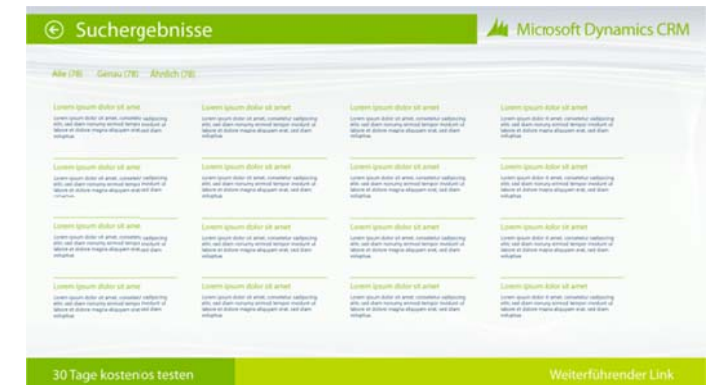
Suchergebnisse

Microsoft Dynamics CRM

Alle (78) Genau (78) Ähnlich (78)

Lorem ipsum dolor sit amet

Lorem ipsum dolor sit amet, consetetur sadipscing elitr, sed diam nonumy eirmod tempor invidunt ut labore et dolore magna aliquyam erat, sed diam voluptua.

Lorem ipsum dolor sit amet

Lorem ipsum dolor sit amet, consetetur sadipscing elitr, sed diam nonumy eirmod tempor invidunt ut labore et dolore magna aliquyam erat, sed diam voluptua.

Lorem ipsum dolor sit amet

Lorem ipsum dolor sit amet, consetetur sadipscing elitr, sed diam nonumy eirmod tempor invidunt ut labore et dolore magna aliquyam erat, sed diam voluptua.

Lorem ipsum dolor sit amet

Lorem ipsum dolor sit amet, consetetur sadipscing elitr, sed diam nonumy eirmod tempor invidunt ut labore et dolore magna aliquyam erat, sed diam voluptua.

Lorem ipsum dolor sit amet

Lorem ipsum dolor sit amet, consetetur sadipscing elitr, sed diam nonumy eirmod tempor invidunt ut labore et dolore magna aliquyam erat, sed diam voluptua.

Lorem ipsum dolor sit amet

Lorem ipsum dolor sit amet, consetetur sadipscing elitr, sed diam nonumy eirmod tempor invidunt ut labore et dolore magna aliquyam erat, sed diam voluptua.

Lorem ipsum dolor sit amet

Lorem ipsum dolor sit amet, consetetur sadipscing elitr, sed diam nonumy eirmod tempor invidunt ut labore et dolore magna aliquyam erat, sed diam voluptua.

Lorem ipsum dolor sit amet

Lorem ipsum dolor sit amet, consetetur sadipscing elitr, sed diam nonumy eirmod tempor invidunt ut labore et dolore magna aliquyam erat, sed diam voluptua.

Lorem ipsum dolor sit amet

Lorem ipsum dolor sit amet, consetetur sadipscing elitr, sed diam nonumy eirmod tempor invidunt ut labore et dolore magna aliquyam erat, sed diam voluptua.

Lorem ipsum dolor sit amet

Lorem ipsum dolor sit amet, consetetur sadipscing elitr, sed diam nonumy eirmod tempor invidunt ut labore et dolore magna aliquyam erat, sed diam voluptua.

Lorem ipsum dolor sit amet

Lorem ipsum dolor sit amet, consetetur sadipscing elitr, sed diam nonumy eirmod tempor invidunt ut labore et dolore magna aliquyam erat, sed diam voluptua.

Lorem ipsum dolor sit amet

Lorem ipsum dolor sit amet, consetetur sadipscing elitr, sed diam nonumy eirmod tempor invidunt ut labore et dolore magna aliquyam erat, sed diam voluptua.

Lorem ipsum dolor sit amet

Lorem ipsum dolor sit amet, consetetur sadipscing elitr, sed diam nonumy eirmod tempor invidunt ut labore et dolore magna aliquyam erat, sed diam voluptua.

Lorem ipsum dolor sit amet

Lorem ipsum dolor sit amet, consetetur sadipscing elitr, sed diam nonumy eirmod tempor invidunt ut labore et dolore magna aliquyam erat, sed diam voluptua.

Lorem ipsum dolor sit amet

Lorem ipsum dolor sit amet, consetetur sadipscing elitr, sed diam nonumy eirmod tempor invidunt ut labore et dolore magna aliquyam erat, sed diam voluptua.

Lorem ipsum dolor sit amet

Lorem ipsum dolor sit amet, consetetur sadipscing elitr, sed diam nonumy eirmod tempor invidunt ut labore et dolore magna aliquyam erat, sed diam voluptua.

30 Tage kostenlos testen

Weiterführender Link